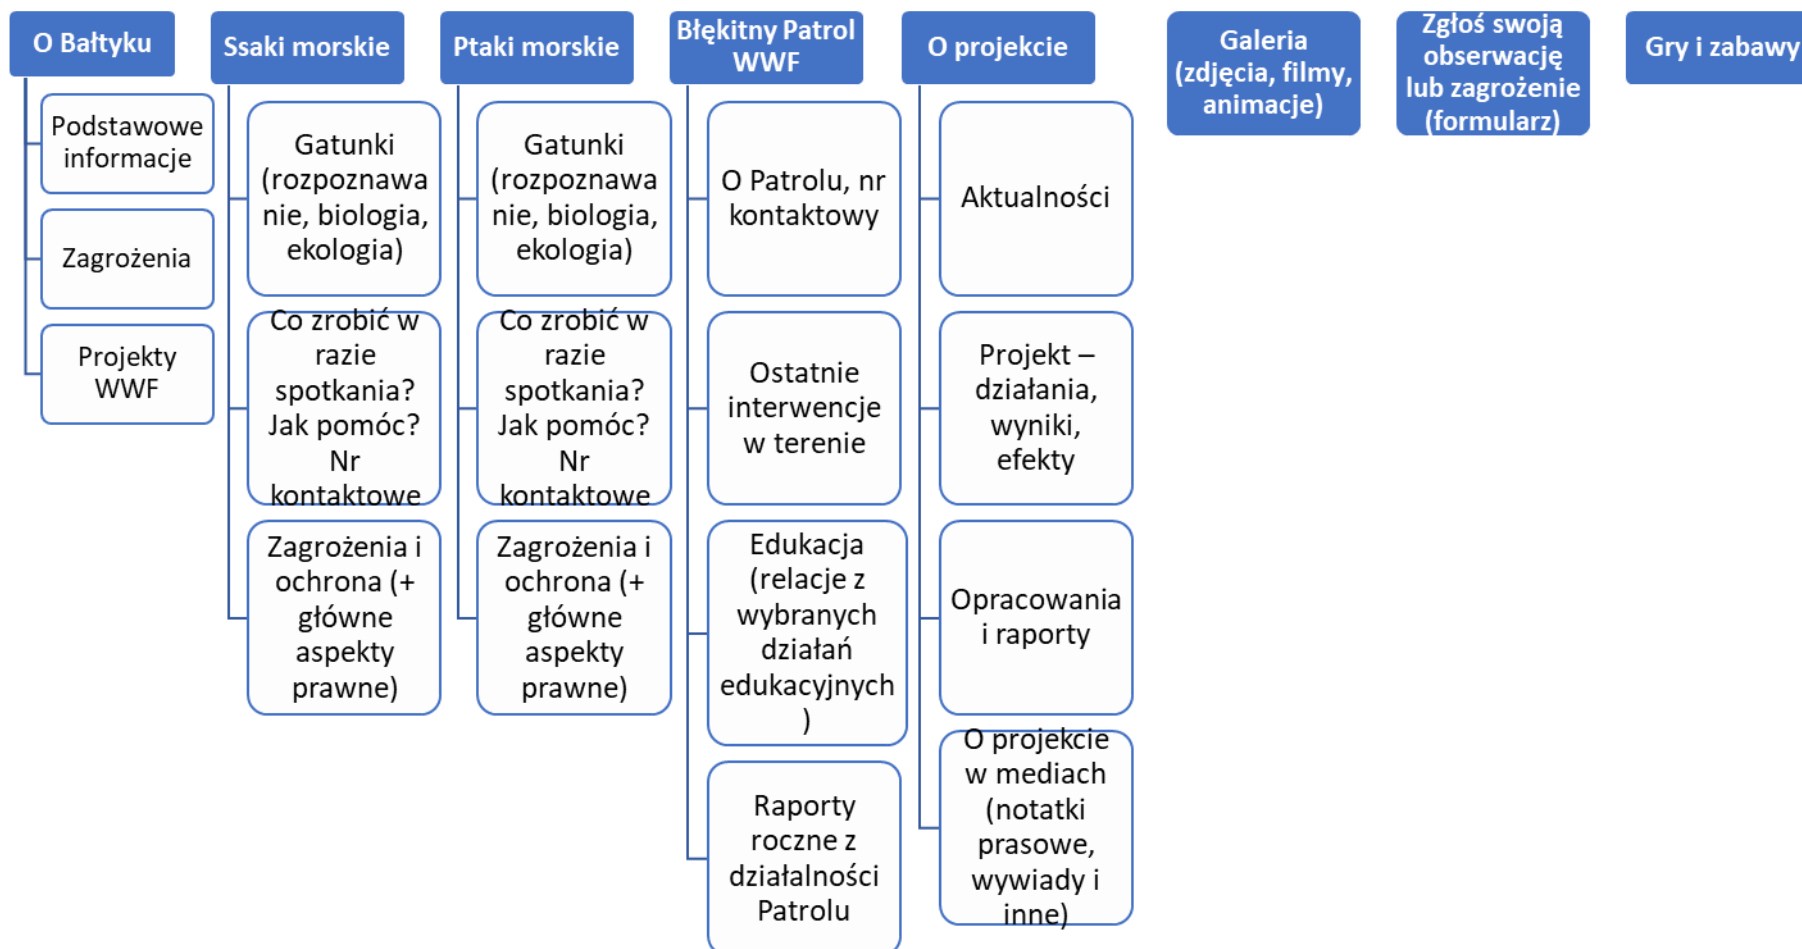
O Bałtyku

Podstawowe informacje

Zagrożenia

Projekty WWF

Ssaki morskie

Gatunki (rozpoznawanie, biologia, ekologia)

Co zrobić w razie spotkania? Jak pomóc? Nr kontaktowe

Zagrożenia i ochrona (+ główne aspekty prawne)

Ptaki morskie

Gatunki (rozpoznawanie, biologia, ekologia)

Co zrobić w razie spotkania? Jak pomóc? Nr kontaktowe

Zagrożenia i ochrona (+ główne aspekty prawne)

Błękitny Patrol WWF

O Patrolu, nr kontaktowy

Ostatnie interwencje w terenie

Edukacja (relacje z wybranych działań edukacyjnych )

Raporty roczne z działalności Patrolu

O projekcie

Aktualności

Projekt – działania, wyniki, efekty

Opracowania i raporty

O projekcie w mediach (notatki prasowe, wywiady i inne)

Galeria (zdjęcia, filmy, animacje)

Zgłoś swoją obserwację lub zagrożenie (formularz)

Gry i zabawy